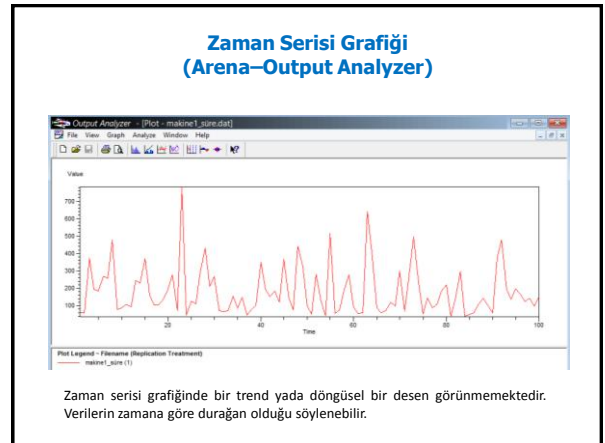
Zaman Serisi Grafiği
(Arena–Output Analyzer)

Output Analyzer - [Plot - makine1_süre.dat]

File View Graph Analyze Window Help

Value

700
600
500
400
300
200
100

20 40 60 80 100

Time

Plot Legend - Filename (Replication Treatment)
makine1_süre (1)

Zaman serisi grafiğinde bir trend yada döngüsel bir desen görünmemektedir. Verilerin zamana göre durağan olduğu söylenebilir.